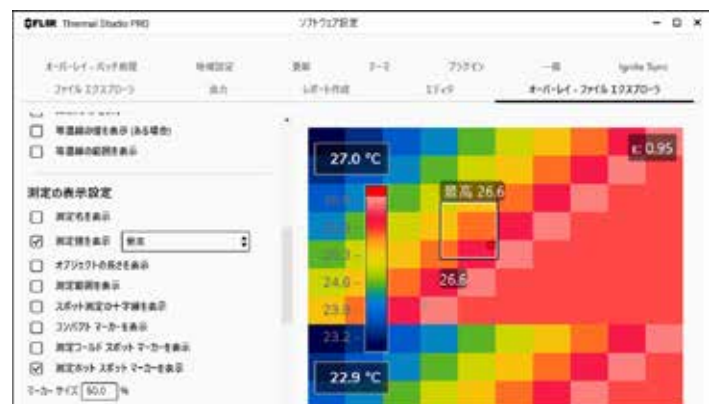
FLIR Thermal Studio PRO

ソフトウェア設定

− □ ×

オーバーレイ - スッチ初期 | 地域設定 | 更新 | テーマ | プラグイン | 一般 | Ignite Sync
ファイル エクスプローラ | 出力 | レポート作成 | エディタ | オーバーレイ - ファイル エクスプローラ

☐ 等温線の値を表示 (ある場合)
☐ 等温線の範囲を表示

測定の表示設定
☐ 測定名を表示
☑ 測定値を表示 [最高]
☐ オブジェクトの長さを表示
☐ 測定範囲を表示
☐ スポット測定の十字線を表示
☐ コンパクト マーカーを表示
☐ 測定コールド スポット マーカーを表示
☑ 測定ホット スポット マーカーを表示
マーカー サイズ [50.0] %

27.0 °C
ε: 0.95
最高 26.6
26.6
24.0
23.8
23.2
22.9 °C